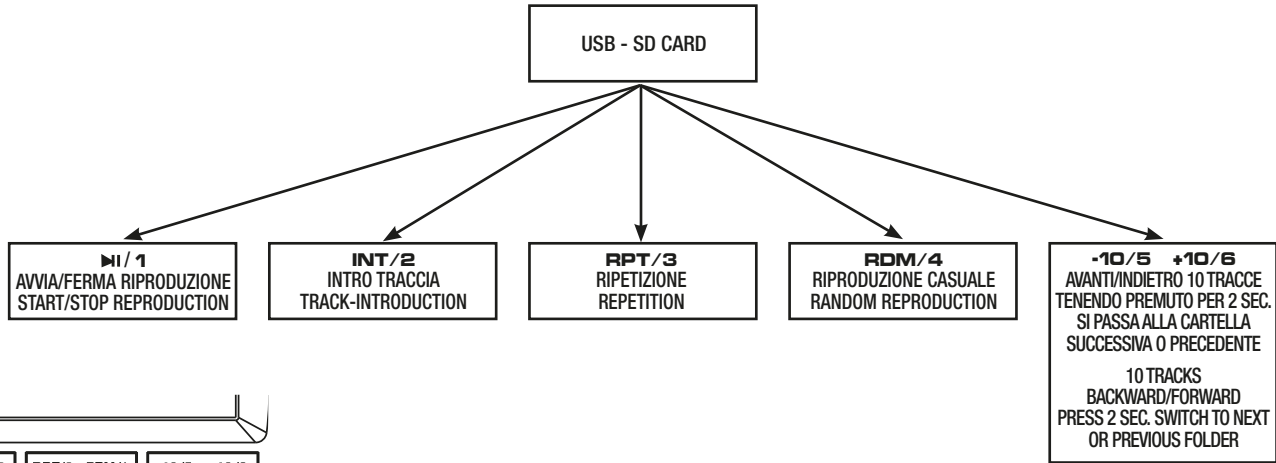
USB - SD CARD

⏯/ 1
AVVIA/FERMA RIPRODUZIONE
START/STOP REPRODUCTION

INT/2
INTRO TRACCIA
TRACK-INTRODUCTION

RPT/3
RIPETIZIONE
REPETITION

RDM/4
RIPRODUZIONE CASUALE
RANDOM REPRODUCTION

-10/5 +10/6
AVANTI/INDIETRO 10 TRACCE
TENENDO PREMUTO PER 2 SEC.
SI PASSA ALLA CARTELLA
SUCCESSIVA O PRECEDENTE

10 TRACKS
BACKWARD/FORWARD
PRESS 2 SEC. SWITCH TO NEXT
OR PREVIOUS FOLDER

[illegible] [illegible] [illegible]